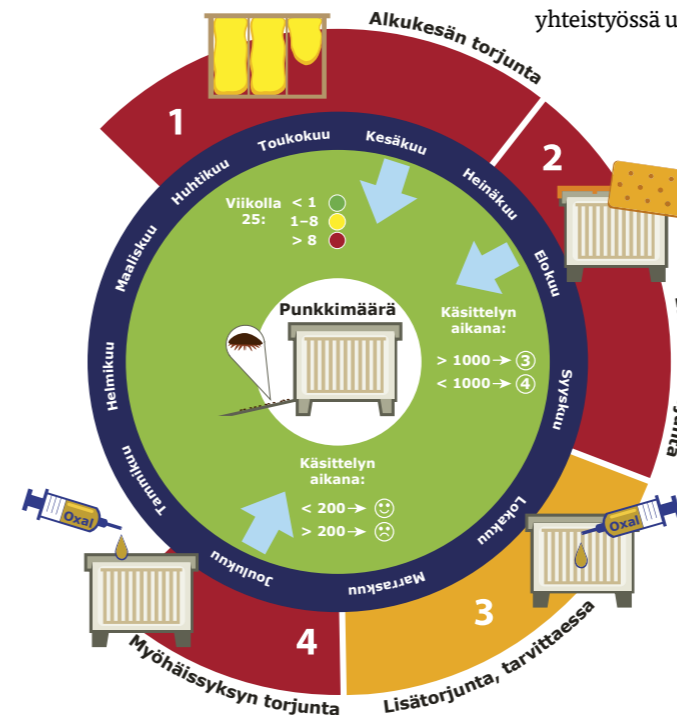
yhteistyössä u

Alkukesän torjunta

1

2

Toukokuu Kesäkuu Huhtikuu Heinäkuu Maaliskuu Elokuu Helmikuu Syyskuu Tammikuu Lokakuu Joulukuu Marraskuu

Viikolla 25: < 1
1–8
> 8

Punkkimäärä

Käsittelyn aikana:
> 1000 → 3
< 1000 → 4

Käsittelyn aikana:
< 200 → ☺
> 200 → ☹

Oxal

Oxal

3

4

Myöhäissyksyn torjunta

Lisätorjunta, tarvittaessa